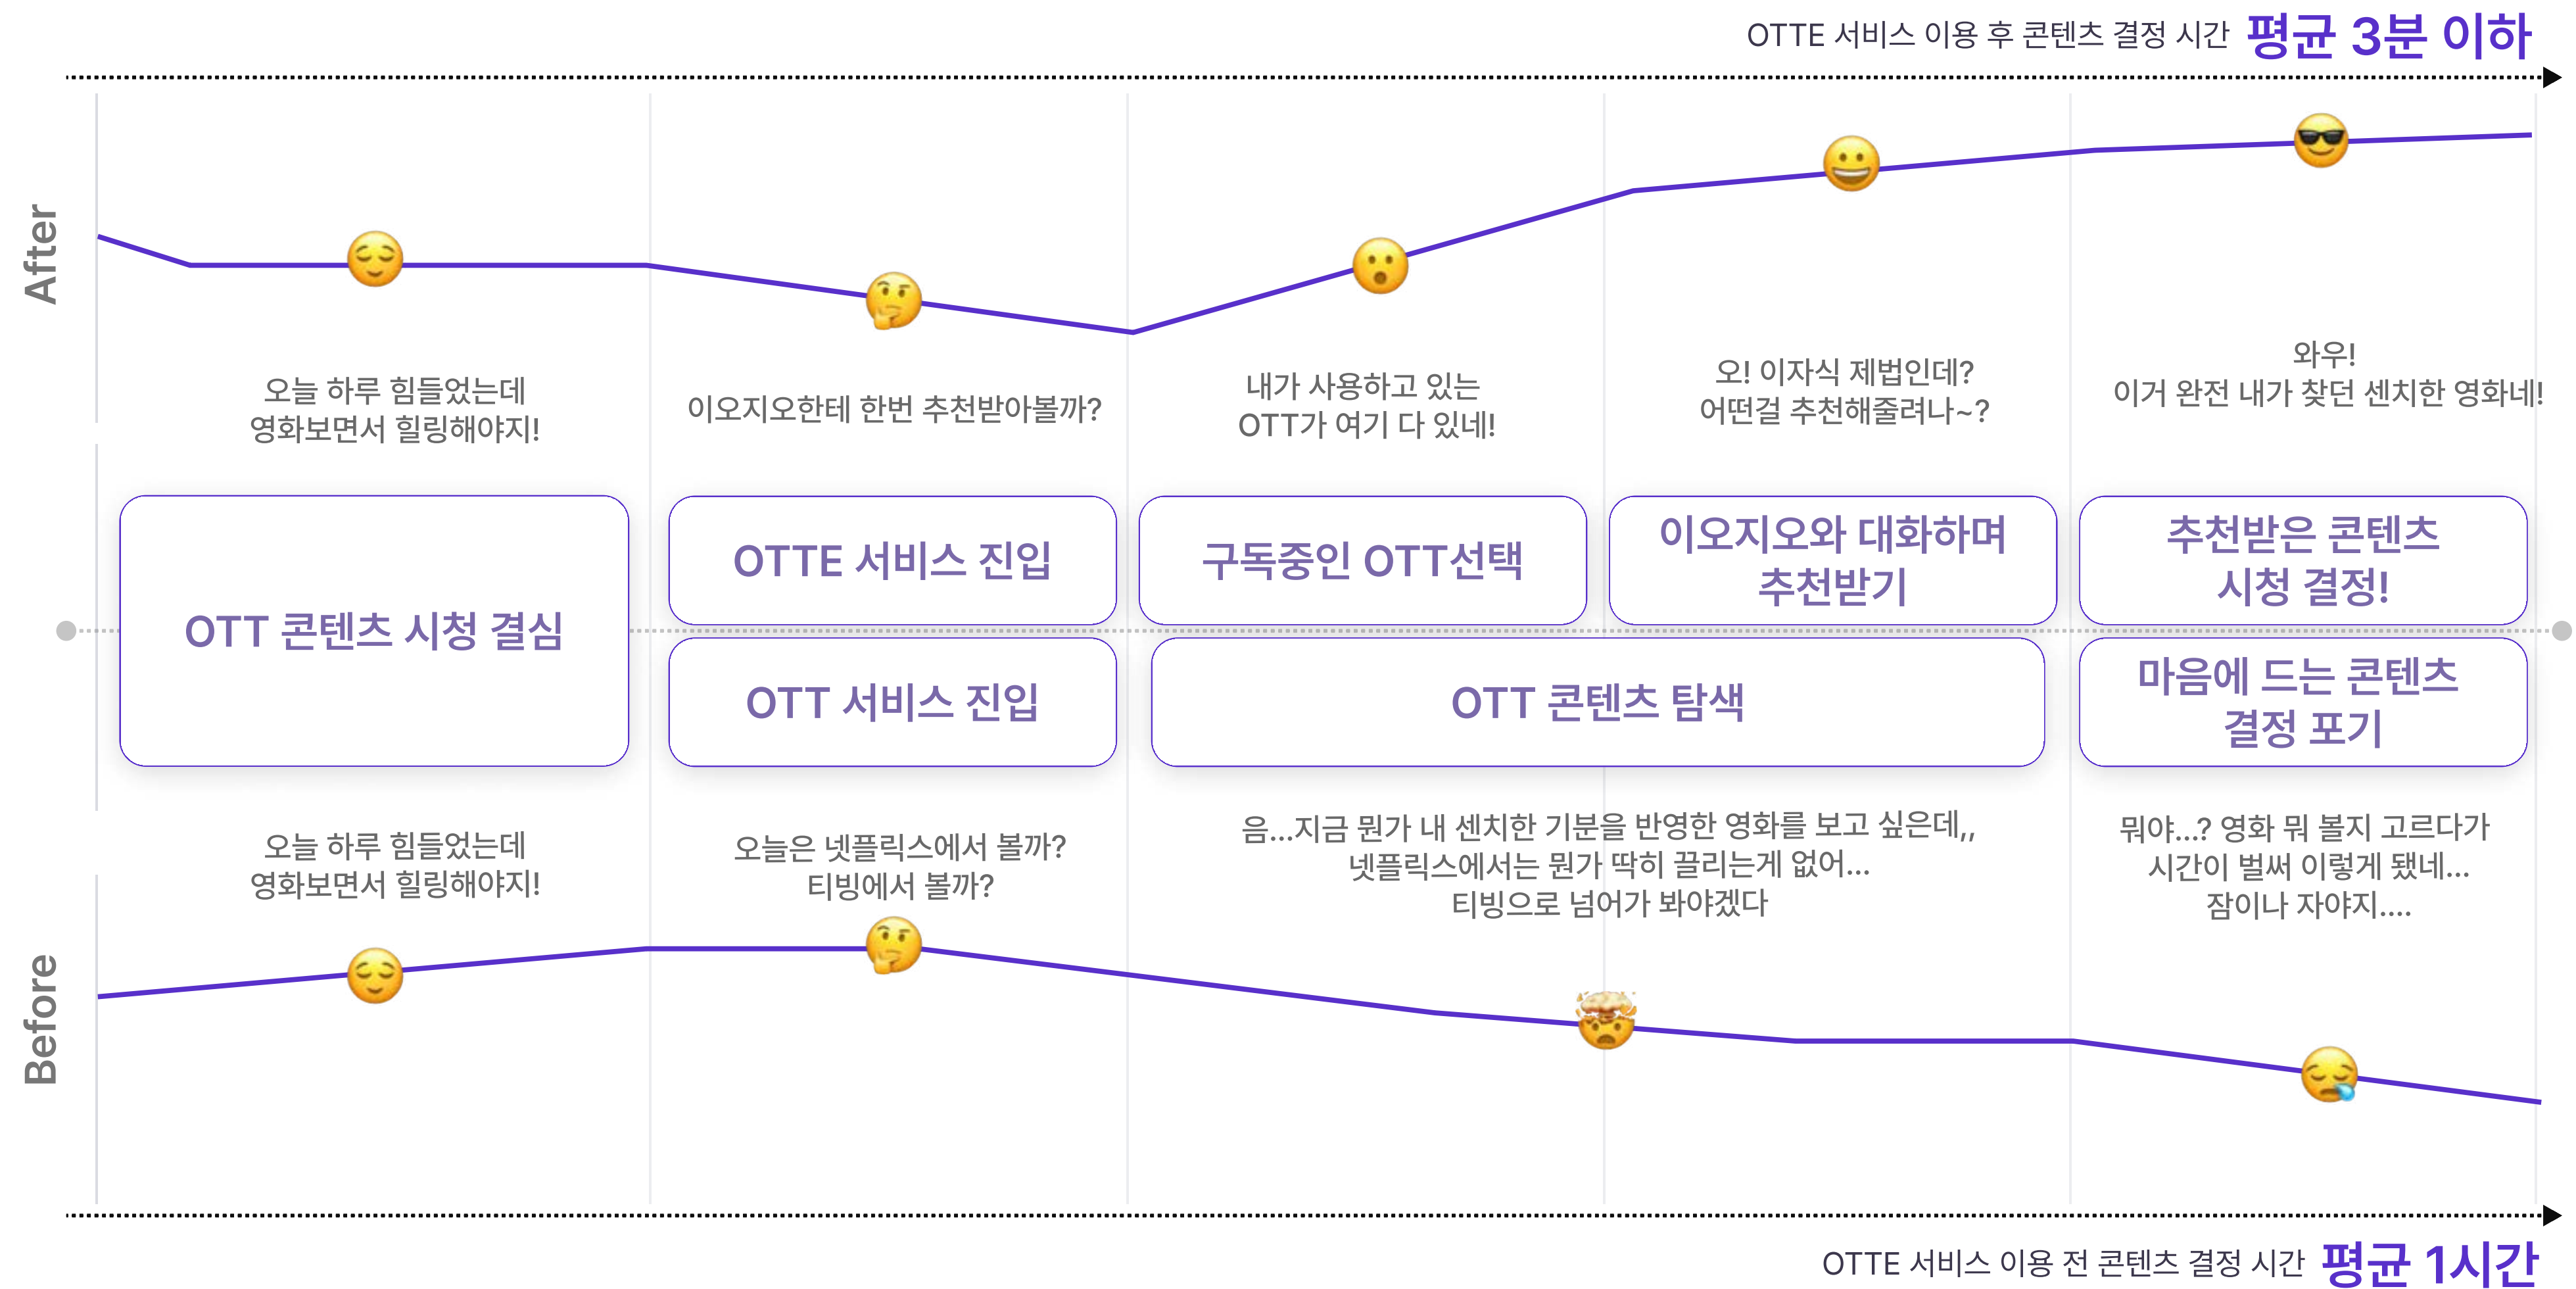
OTTE 서비스 이용 후 콘텐츠 결정 시간 평균 3분 이하

After

오늘 하루 힘들었는데
영화보면서 힐링해야지!

이오지오한테 한번 추천받아볼까?

내가 사용하고 있는
OTT가 여기 다 있네!

오! 이자식 제법인데?
어떤걸 추천해줄려나~?

와우!
이거 완전 내가 찾던 센치한 영화네!

OTT 콘텐츠 시청 결심

OTTE 서비스 진입

구독중인 OTT선택

이오지오와 대화하며
추천받기

추천받은 콘텐츠
시청 결정!

OTT 서비스 진입

OTT 콘텐츠 탐색

마음에 드는 콘텐츠
결정 포기

오늘 하루 힘들었는데
영화보면서 힐링해야지!

오늘은 넷플릭스에서 볼까?
티빙에서 볼까?

음...지금 뭔가 내 센치한 기분을 반영한 영화를 보고 싶은데,,
넷플릭스에서는 뭔가 딱히 끌리는게 없어...
티빙으로 넘어가 봐야겠다

뭐야...? 영화 뭐 볼지 고르다가
시간이 벌써 이렇게 됐네...
잠이나 자야지....

Before

OTTE 서비스 이용 전 콘텐츠 결정 시간 평균 1시간